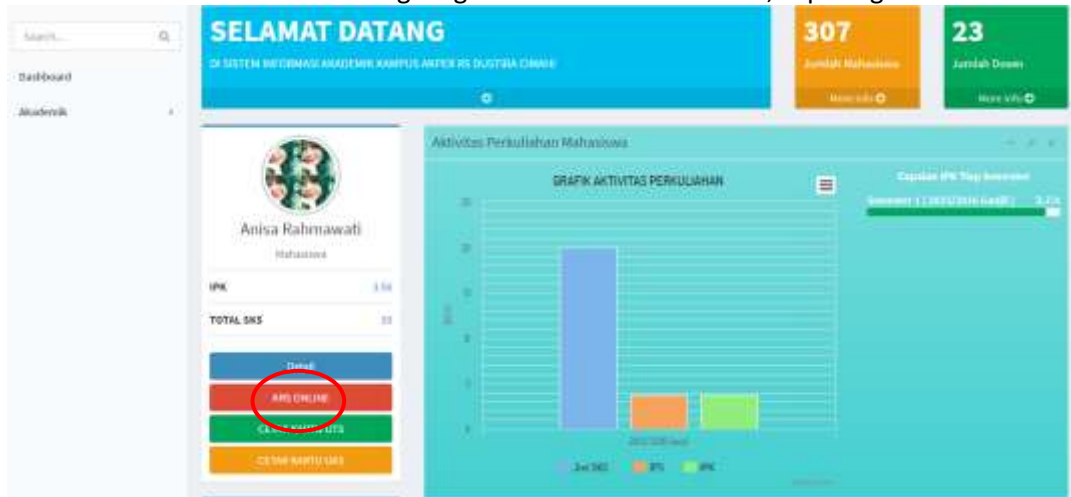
Search...

Dashboard

Akademik

SELAMAT DATANG

DI SISTEM INFORMASI AKADEMIK KAMPUS AKPER RS DUSTIRA CIMAHI

307

Jumlah Mahasiswa

More info

23

Jumlah Dosen

More info

Anisa Rahmawati

Mahasiswa

IPK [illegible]

TOTAL SKS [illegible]

Detail

KRS ONLINE

CETAK KARTU UTS

CETAK KARTU UAS

Aktivitas Perkuliahan Mahasiswa

GRAFIK AKTIVITAS PERKULIAHAN

Capaian IPK Tiap Semester

Semester 1 ( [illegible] )

Jml SKS

IPS

IPK